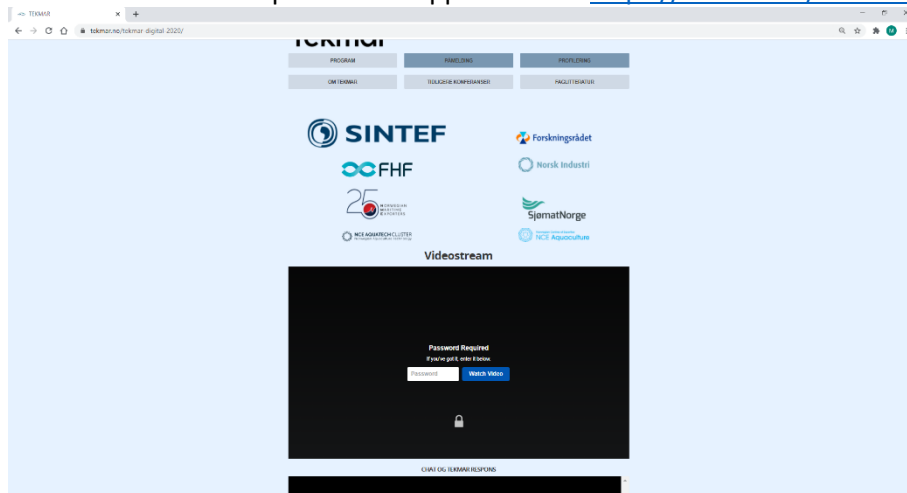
TEKMAR ×

tekmar.no/tekmar-digital-2020/

PROGRAM
PÅMELDING
PROFILERING
OM TEKMAR
TEKMAR KOMPETANSE
FAGLITTERATUR

SINTEF
Forskningsrådet
FHF
Norsk Industri
25 NORWEGIAN MARITIME EXPORTERS
SjømatNorge
NCE AQUATECH CLUSTER
NCE Aquaculture

Videostream

Password Required
If you've got it, enter it below.
Password
Watch Video

CHAT OG TEKMAR RESPONS